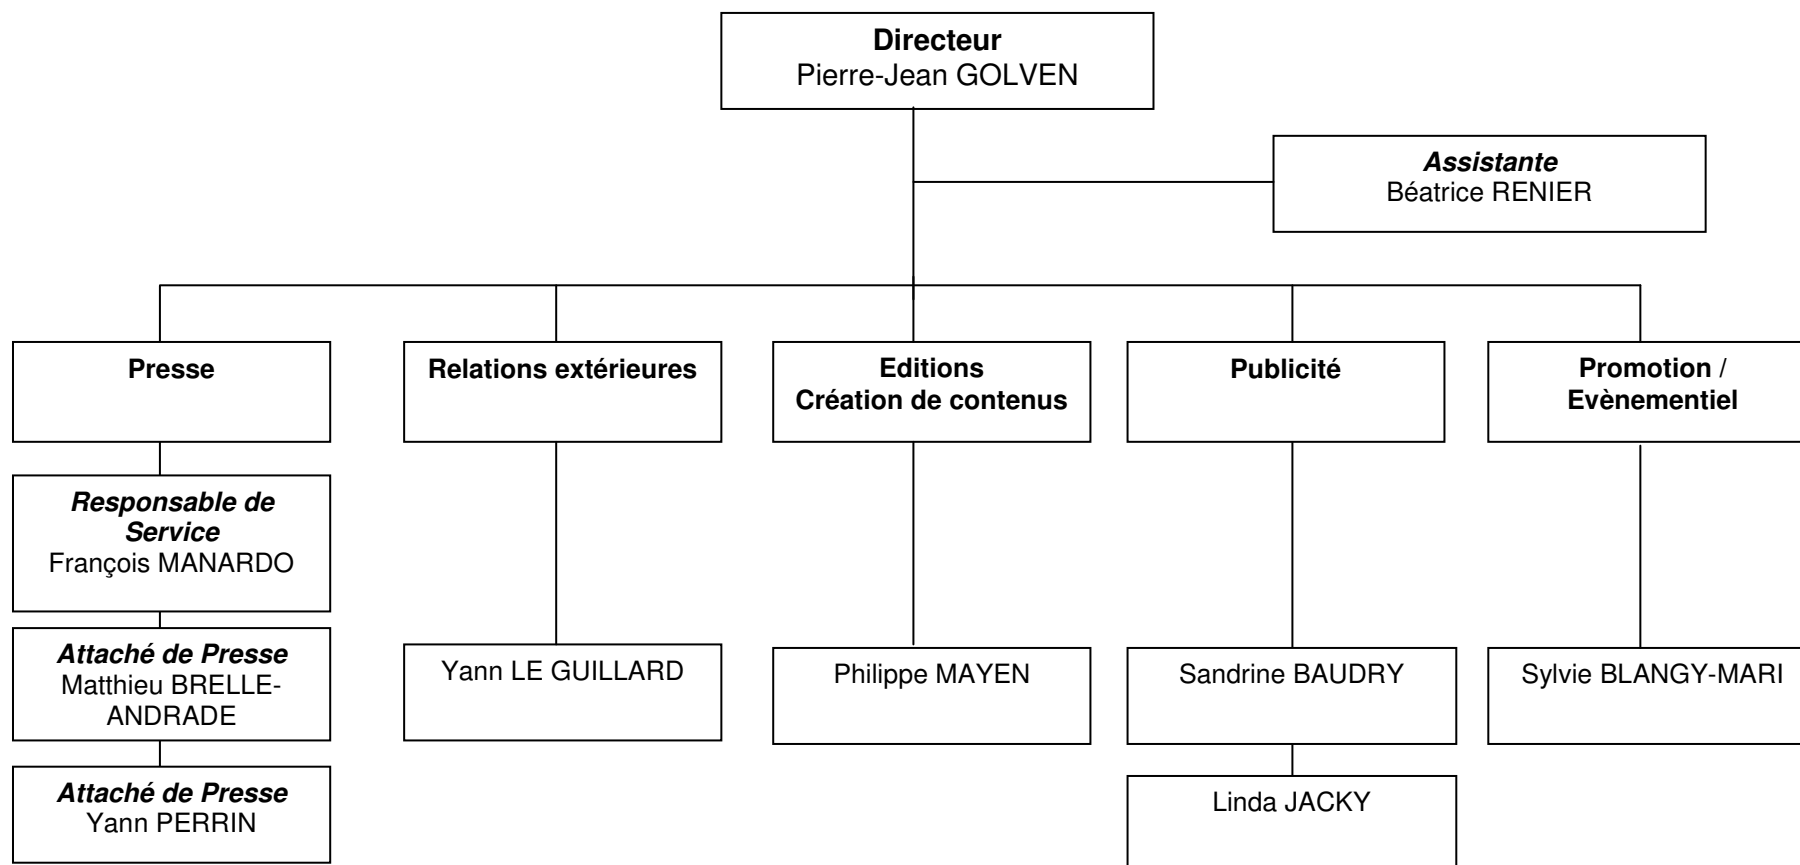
**Directeur**
Pierre-Jean GOLVEN

***Assistante***
Béatrice RENIER

**Presse**

***Responsable de Service***
François MANARDO

***Attaché de Presse***
Matthieu BRELLE-ANDRADE

***Attaché de Presse***
Yann PERRIN

**Relations extérieures**

Yann LE GUILLARD

**Editions**
**Création de contenus**

Philippe MAYEN

**Publicité**

Sandrine BAUDRY

Linda JACKY

**Promotion** /
**Evènementiel**

Sylvie BLANGY-MARI